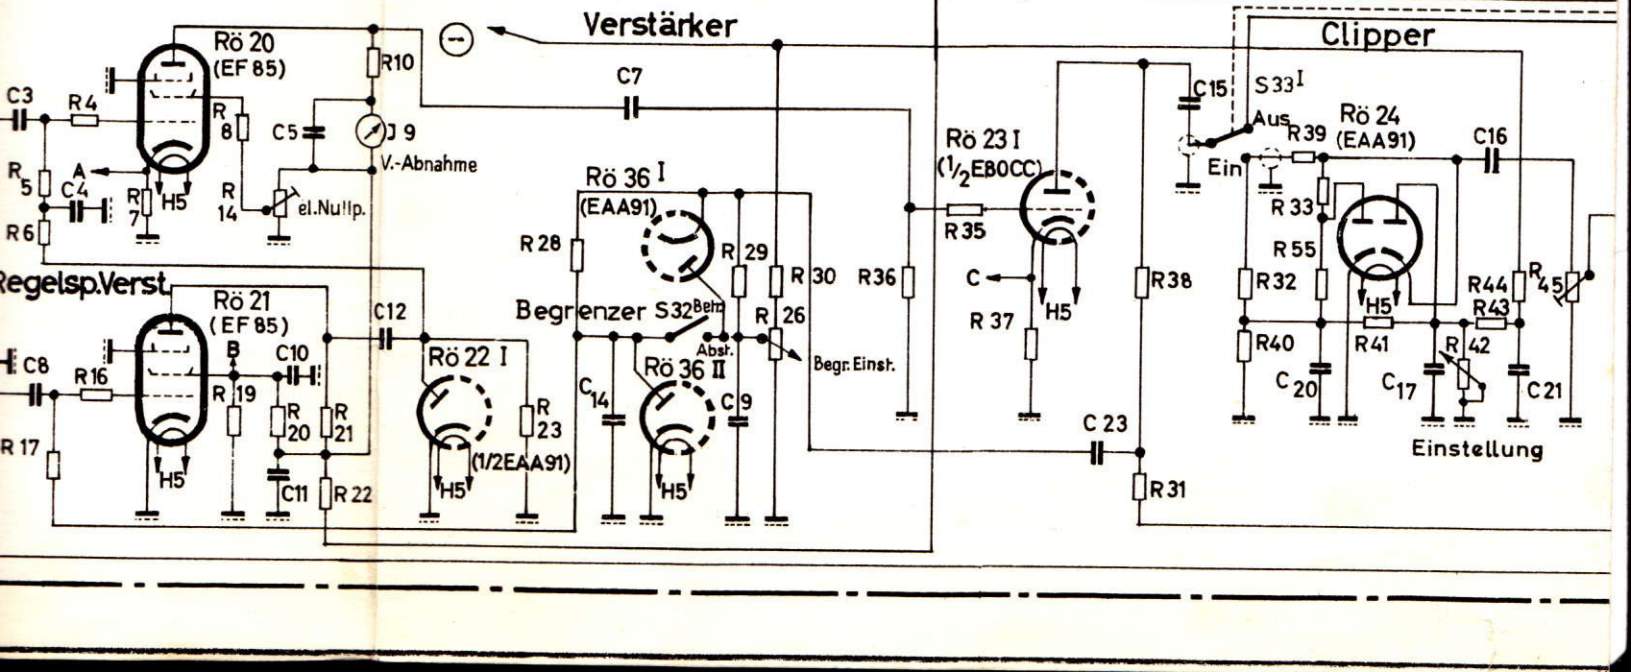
Verstärker

Clipper

Rö 20
(EF 85)

R10

C7

C3
R4
R 8
C5
J 9
V.-Abnahme
R 5
C4
A
R 7
H5
R 14
el.Nullp.
R6

Rö 36 I
(EAA91)
R 28
R 29
R 30
R36
Begrenzer S32 Betr.
Abst.
R 26
Begr. Einst.
C 14
Rö 36 II
C 9
H5

Regelsp.Verst.
Rö 21
(EF 85)
C8
R16
B
R 19
C10
R 20
R 21
C12
Rö 22 I
R 23
(1/2EAA91)
H5
R 17
C11
R 22
H5

Rö 23 I
($1/_2$E80CC)
R 35
C
R 37
H5
R38
C 23
R 31

C15
S 33 I
Aus
Ein
R 39
Rö 24
(EAA91)
C16
R 33
R 55
R 32
H5
R44
R 45
R43
R40
R41
R 42
C 20
C 17
C 21
Einstellung